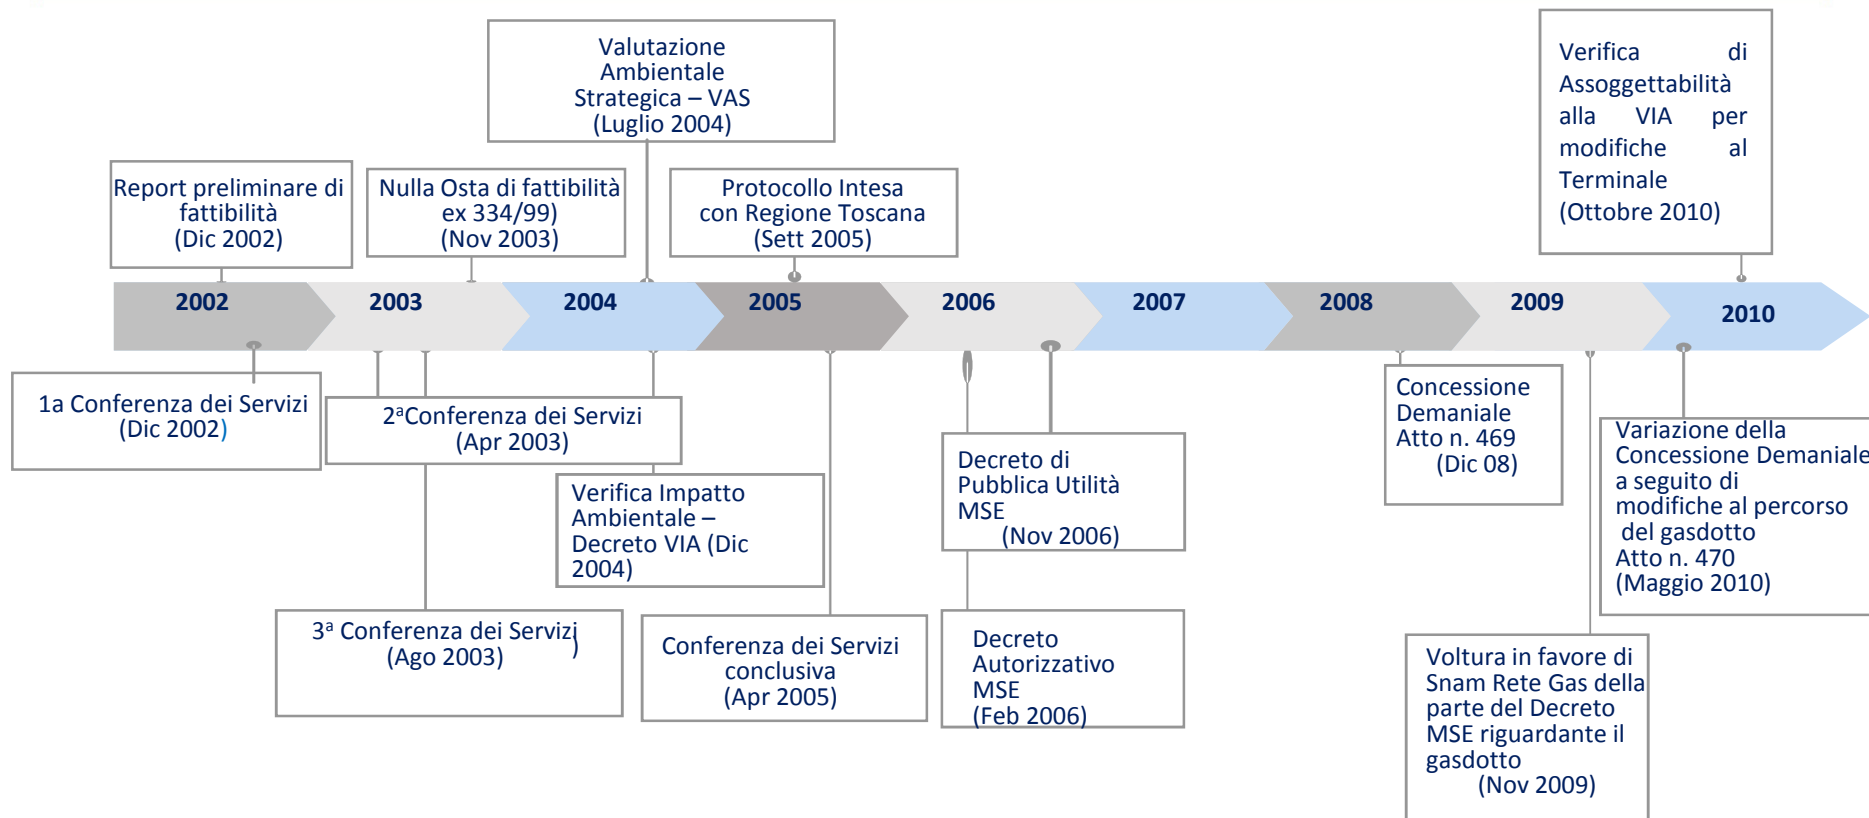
Valutazione Ambientale Strategica – VAS (Luglio 2004)

Verifica di Assoggettabilità alla VIA per modifiche al Terminale (Ottobre 2010)

Report preliminare di fattibilità (Dic 2002)

Nulla Osta di fattibilità ex 334/99) (Nov 2003)

Protocollo Intesa con Regione Toscana (Sett 2005)

2002 2003 2004 2005 2006 2007 2008 2009 2010

1a Conferenza dei Servizi (Dic 2002)

2ªConferenza dei Servizi (Apr 2003)

Verifica Impatto Ambientale – Decreto VIA (Dic 2004)

3ª Conferenza dei Servizi (Ago 2003) )

Conferenza dei Servizi conclusiva (Apr 2005)

Decreto di Pubblica Utilità MSE (Nov 2006)

Decreto Autorizzativo MSE (Feb 2006)

Concessione Demaniale Atto n. 469 (Dic 08)

Variazione della Concessione Demaniale a seguito di modifiche al percorso del gasdotto Atto n. 470 (Maggio 2010)

Voltura in favore di Snam Rete Gas della parte del Decreto MSE riguardante il gasdotto (Nov 2009)